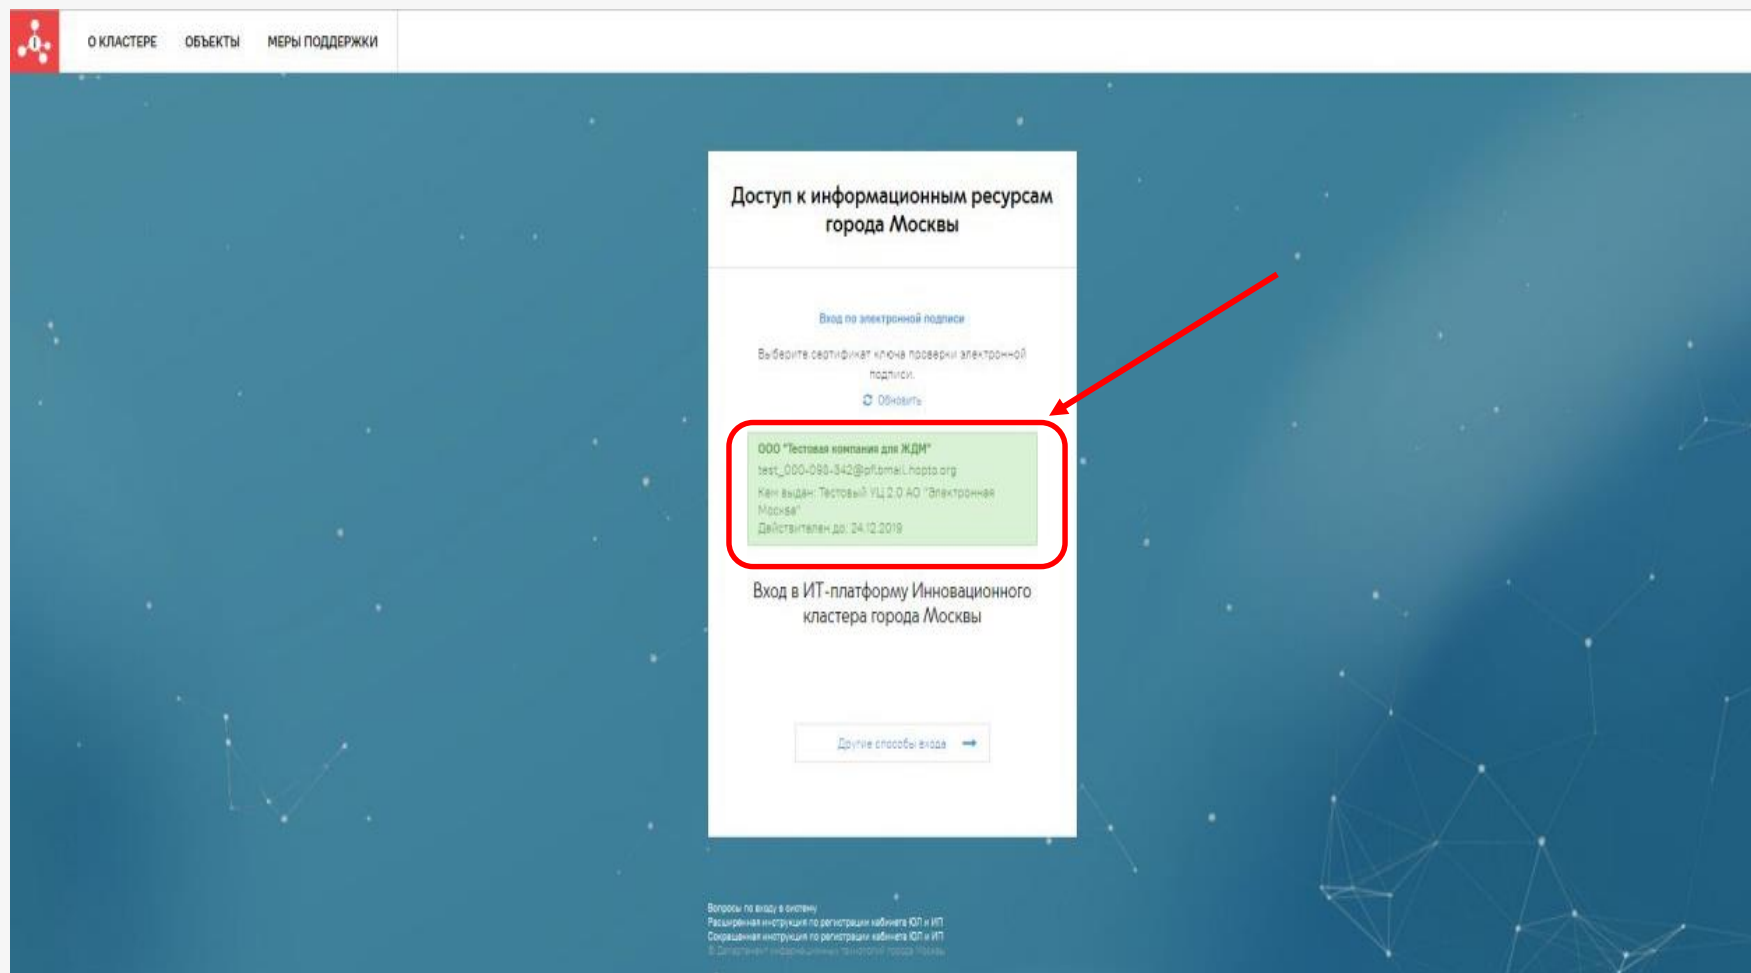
О КЛАСТЕРЕ ОБЪЕКТЫ МЕРЫ ПОДДЕРЖКИ

Доступ к информационным ресурсам города Москвы

Вход по электронной подписи

Выберите сертификат ключа проверки электронной подписи.

Обновить

ООО "Тестовая компания для ЖДМ"
test_000-098-342@pfi.bmail.hopto.org
Кем выдан: Тестовый УЦ 2.0 АО "Электронная Москва"
Действителен до: 24.12.2019

Вход в ИТ-платформу Инновационного кластера города Москвы

Другие способы входа

Вопросы по входу в систему
Расширенная инструкция по регистрации кабинета ЮЛ и ИП
Сокращенная инструкция по регистрации кабинета ЮЛ и ИП
© Департамент информационных технологий города Москвы